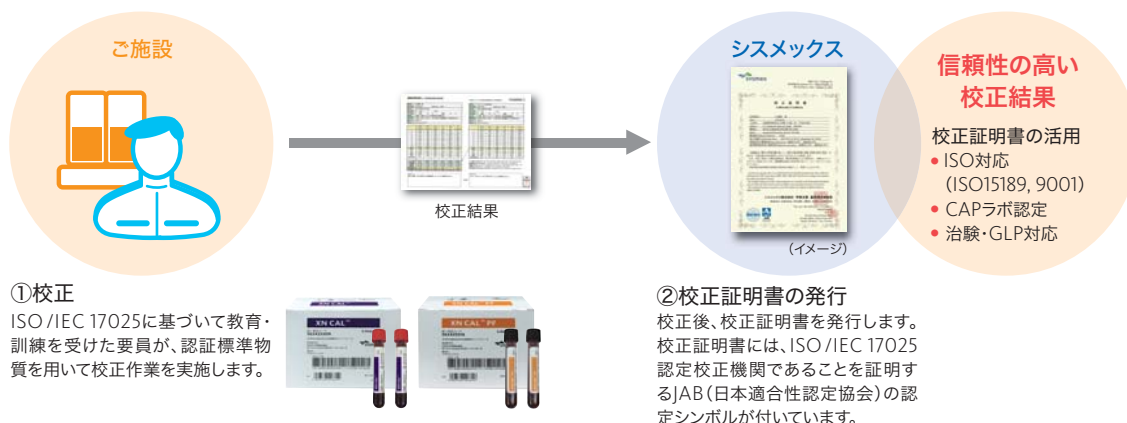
ご施設

校正結果

シスメックス

（イメージ）

信頼性の高い
校正結果

校正証明書の活用
• ISO対応
（ISO15189, 9001）
• CAPラボ認定
• 治験・GLP対応

①校正
ISO /IEC 17025に基づいて教育・訓練を受けた要員が、認証標準物質を用いて校正作業を実施します。

XN CAL

XN CAL PF

②校正証明書の発行
校正後、校正証明書を発行します。校正証明書には、ISO /IEC 17025認定校正機関であることを証明するJAB（日本適合性認定協会）の認定シンボルが付いています。